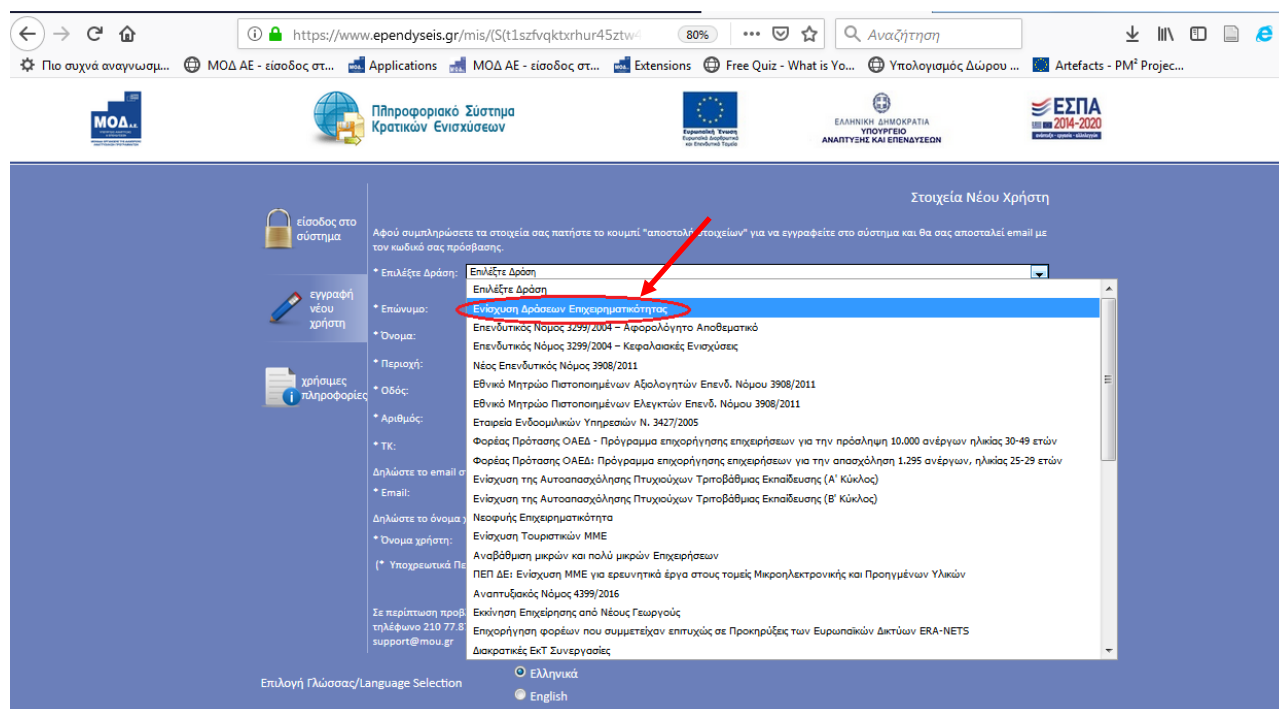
https://www.ependyseis.gr/mis/(S(t1szfvqktxrhur45ztw
80%
Αναζήτηση
Πιο συχνά αναγνωσμ... ΜΟΔ ΑΕ - είσοδος στ... Applications ΜΟΔ ΑΕ - είσοδος στ... Extensions Free Quiz - What is Yo... Υπολογισμός Δώρου ... Artefacts - PM² Projec...

ΜΟΔ
Πληροφοριακό Σύστημα Κρατικών Ενισχύσεων
ΕΛΛΗΝΙΚΗ ΔΗΜΟΚΡΑΤΙΑ ΥΠΟΥΡΓΕΙΟ ΑΝΑΠΤΥΞΗΣ ΚΑΙ ΕΠΕΝΔΥΣΕΩΝ
ΕΣΠΑ 2014-2020

Στοιχεία Νέου Χρήστη

είσοδος στο σύστημα
εγγραφή νέου χρήστη
χρήσιμες πληροφορίες

Αφού συμπληρώσετε τα στοιχεία σας πατήστε το κουμπί "αποστολή στοιχείων" για να εγγραφείτε στο σύστημα και θα σας αποσταλεί email με τον κωδικό σας πρόσβασης.

* Επιλέξτε Δράση: Επιλέξτε Δράση
* Επώνυμο:
* Όνομα:
* Περιοχή:
* Οδός:
* Αριθμός:
* ΤΚ:
Δηλώστε το email σ
* Email:
Δηλώστε το όνομα χ
* Όνομα χρήστη:
(* Υποχρεωτικά Πε

Σε περίπτωση προβ
τηλέφωνο 210 77.87
support@mou.gr

Επιλέξτε Δράση
Ενίσχυση Δράσεων Επιχειρηματικότητας
Επενδυτικός Νόμος 3299/2004 – Αφορολόγητο Αποθεματικό
Επενδυτικός Νόμος 3299/2004 – Κεφαλαιακές Ενισχύσεις
Νέος Επενδυτικός Νόμος 3908/2011
Εθνικό Μητρώο Πιστοποιημένων Αξιολογητών Επενδ. Νόμου 3908/2011
Εθνικό Μητρώο Πιστοποιημένων Ελεγκτών Επενδ. Νόμου 3908/2011
Εταιρεία Ενδοομιλικών Υπηρεσιών Ν. 3427/2005
Φορέας Πρότασης ΟΑΕΔ - Πρόγραμμα επιχορήγησης επιχειρήσεων για την πρόσληψη 10.000 ανέργων ηλικίας 30-49 ετών
Φορέας Πρότασης ΟΑΕΔ: Πρόγραμμα επιχορήγησης επιχειρήσεων για την απασχόληση 1.295 ανέργων, ηλικίας 25-29 ετών
Ενίσχυση της Αυτοαπασχόλησης Πτυχιούχων Τριτοβάθμιας Εκπαίδευσης (Α' Κύκλος)
Ενίσχυση της Αυτοαπασχόλησης Πτυχιούχων Τριτοβάθμιας Εκπαίδευσης (Β' Κύκλος)
Νεοφυής Επιχειρηματικότητα
Ενίσχυση Τουριστικών ΜΜΕ
Αναβάθμιση μικρών και πολύ μικρών Επιχειρήσεων
ΠΕΠ ΔΕ: Ενίσχυση ΜΜΕ για ερευνητικά έργα στους τομείς Μικροηλεκτρονικής και Προηγμένων Υλικών
Αναπτυξιακός Νόμος 4399/2016
Εκκίνηση Επιχείρησης από Νέους Γεωργούς
Επιχορήγηση φορέων που συμμετείχαν επιτυχώς σε Προκηρύξεις των Ευρωπαϊκών Δικτύων ERA-NETS
Διακρατικές ΕκΤ Συνεργασίες

Επιλογή Γλώσσας/Language Selection
Ελληνικά
English